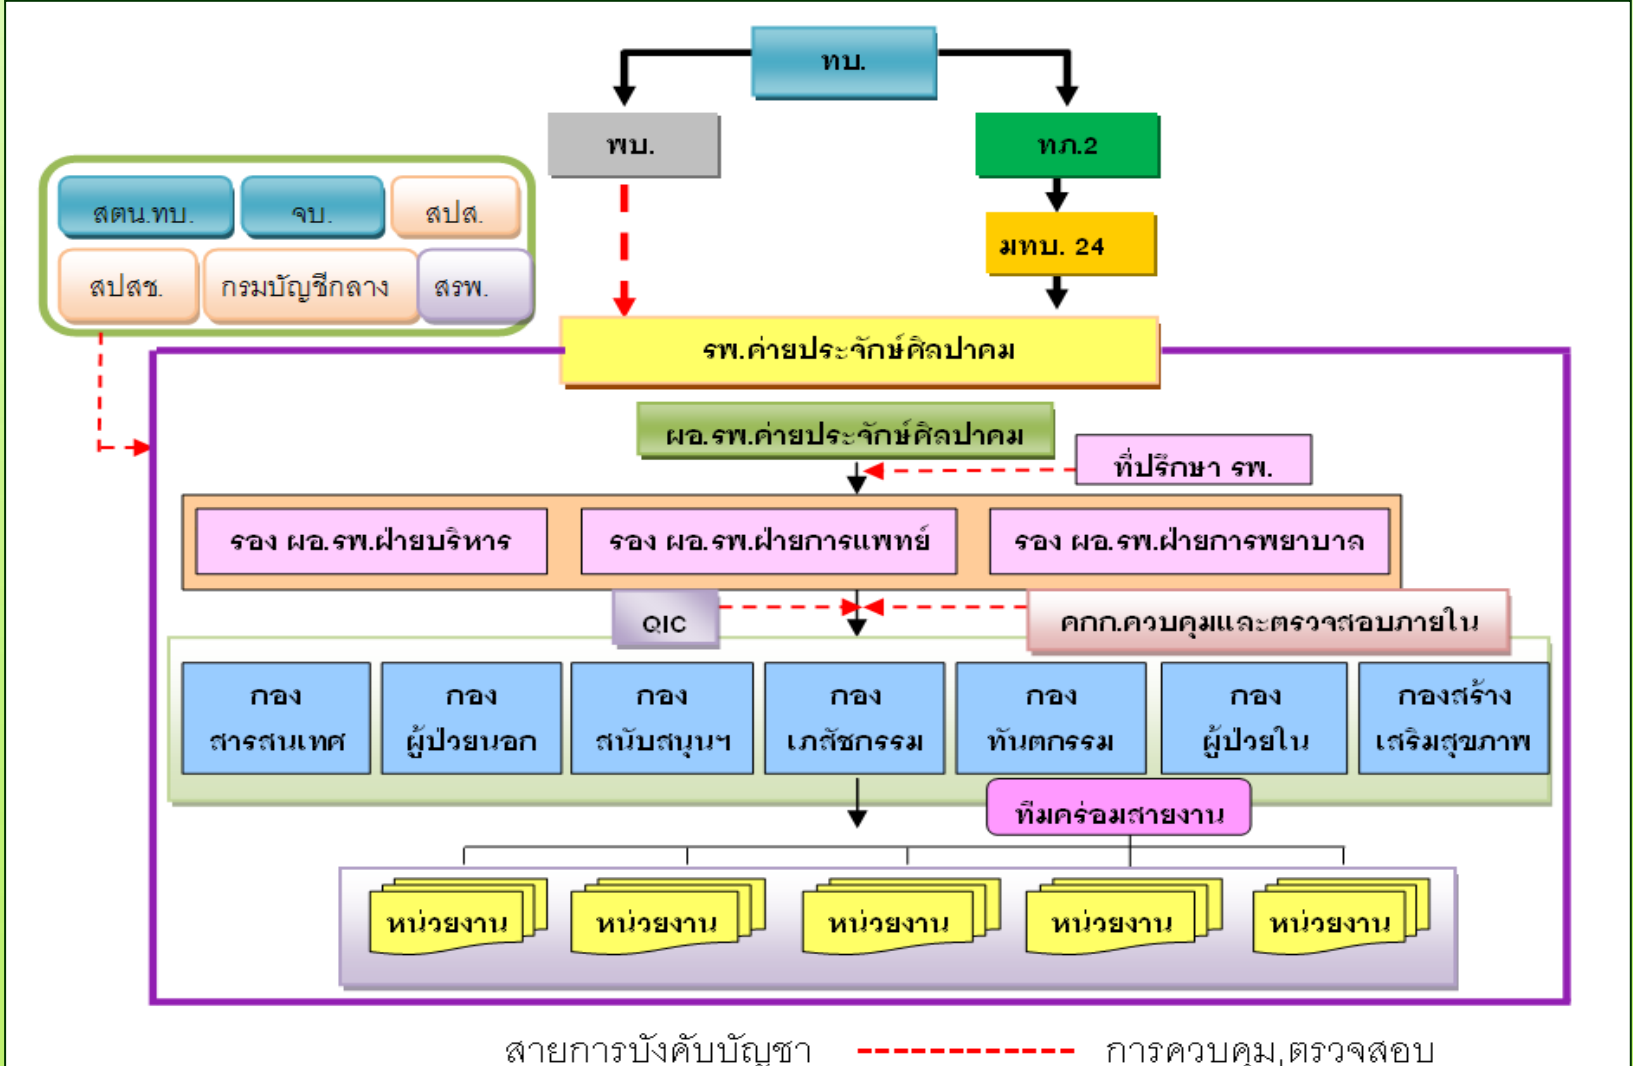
ทบ.

พบ.

ทภ.2

มทบ. 24

สตน.ทบ.

จบ.

สปส.

สปสช.

กรมบัญชีกลาง

สรพ.

รพ.ค่ายประจักษ์ศิลปาคม

ผอ.รพ.ค่ายประจักษ์ศิลปาคม

ที่ปรึกษา รพ.

รอง ผอ.รพ.ฝ่ายบริหาร

รอง ผอ.รพ.ฝ่ายการแพทย์

รอง ผอ.รพ.ฝ่ายการพยาบาล

QIC

คกก.ควบคุมและตรวจสอบภายใน

กอง สารสนเทศ

กอง ผู้ป่วยนอก

กอง สนับสนุนฯ

กอง เภสัชกรรม

กอง ทันตกรรม

กอง ผู้ป่วยใน

กองสร้าง เสริมสุขภาพ

ทีมคร่อมสายงาน

หน่วยงาน

หน่วยงาน

หน่วยงาน

หน่วยงาน

หน่วยงาน

สายการบังคับบัญชา

การควบคุม,ตรวจสอบ